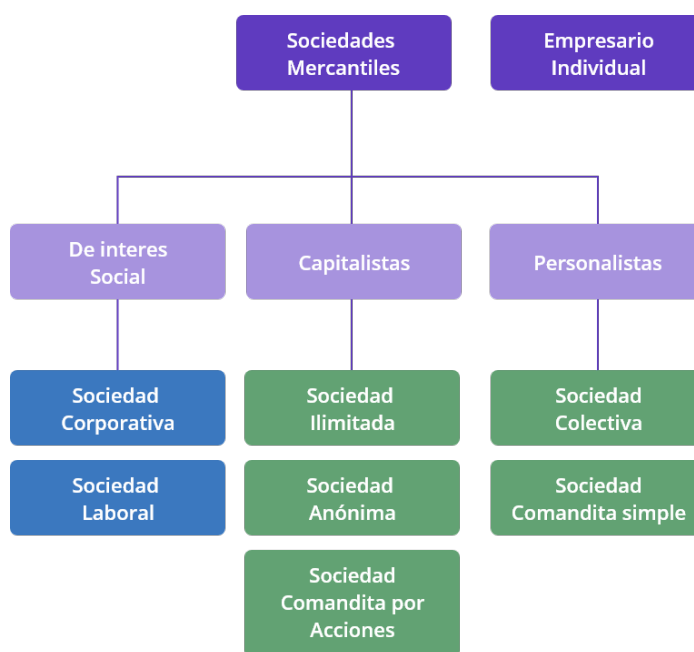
Sociedades Mercantiles

Empresario Individual

De interes Social

Capitalistas

Personalistas

Sociedad Corporativa

Sociedad Laboral

Sociedad Ilimitada

Sociedad Anónima

Sociedad Comandita por Acciones

Sociedad Colectiva

Sociedad Comandita simple